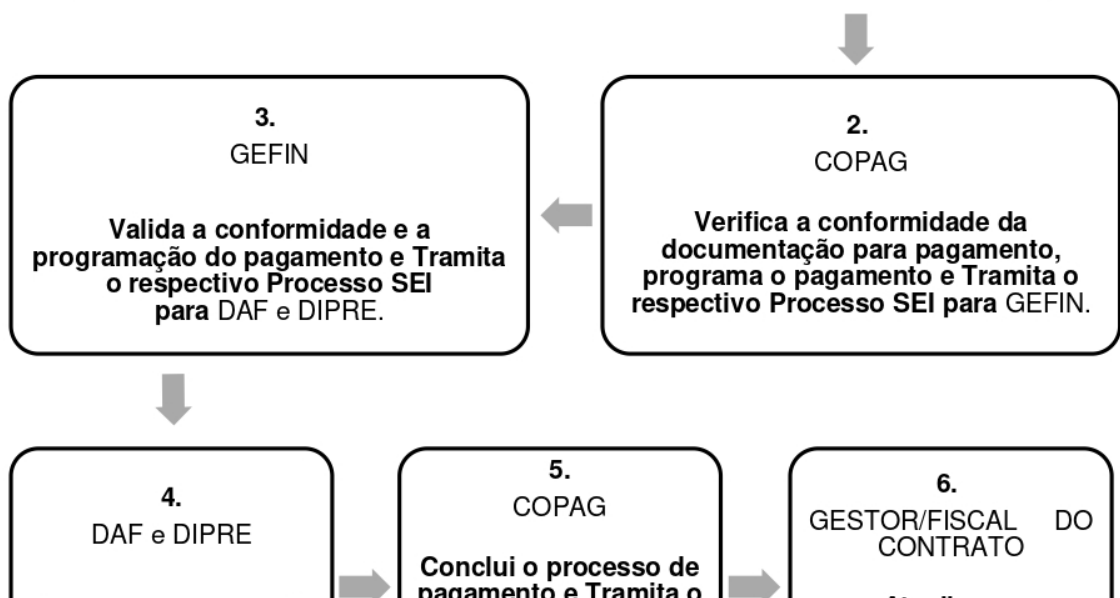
3.
GEFIN

Valida a conformidade e a programação do pagamento e Tramita o respectivo Processo SEI para DAF e DIPRE.

2.
COPAG

Verifica a conformidade da documentação para pagamento, programa o pagamento e Tramita o respectivo Processo SEI para GEFIN.

4.
DAF e DIPRE

5.
COPAG

Conclui o processo de pagamento e Tramita o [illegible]

6.
GESTOR/FISCAL DO CONTRATO

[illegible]